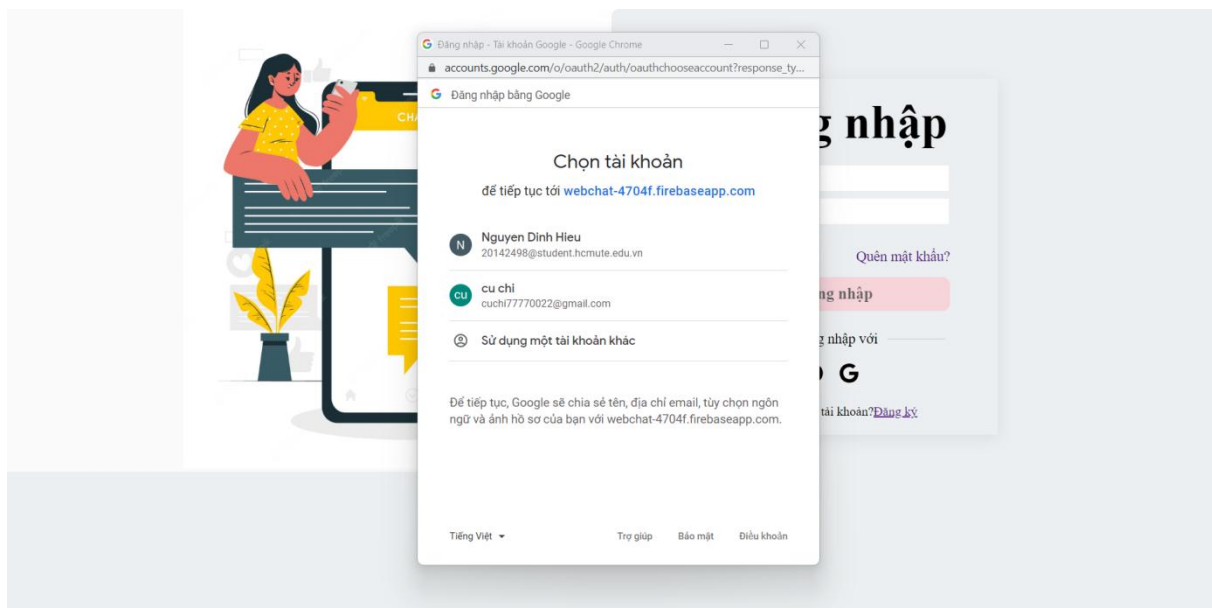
CHA

G Đăng nhập - Tài khoản Google - Google Chrome

accounts.google.com/o/oauth2/auth/oauthchooseaccount?response_ty...

G Đăng nhập bằng Google

Chọn tài khoản

để tiếp tục tới webchat-4704f.firebaseapp.com

N Nguyen Dinh Hieu
20142498@student.hcmute.edu.vn

cu cu chi
cuchi77770022@gmail.com

Sử dụng một tài khoản khác

Để tiếp tục, Google sẽ chia sẻ tên, địa chỉ email, tùy chọn ngôn ngữ và ảnh hồ sơ của bạn với webchat-4704f.firebaseapp.com.

Tiếng Việt

Trợ giúp Bảo mật Điều khoản

g nhập

Quên mật khẩu?

ng nhập

g nhập với

G

tài khoản?Đăng ký